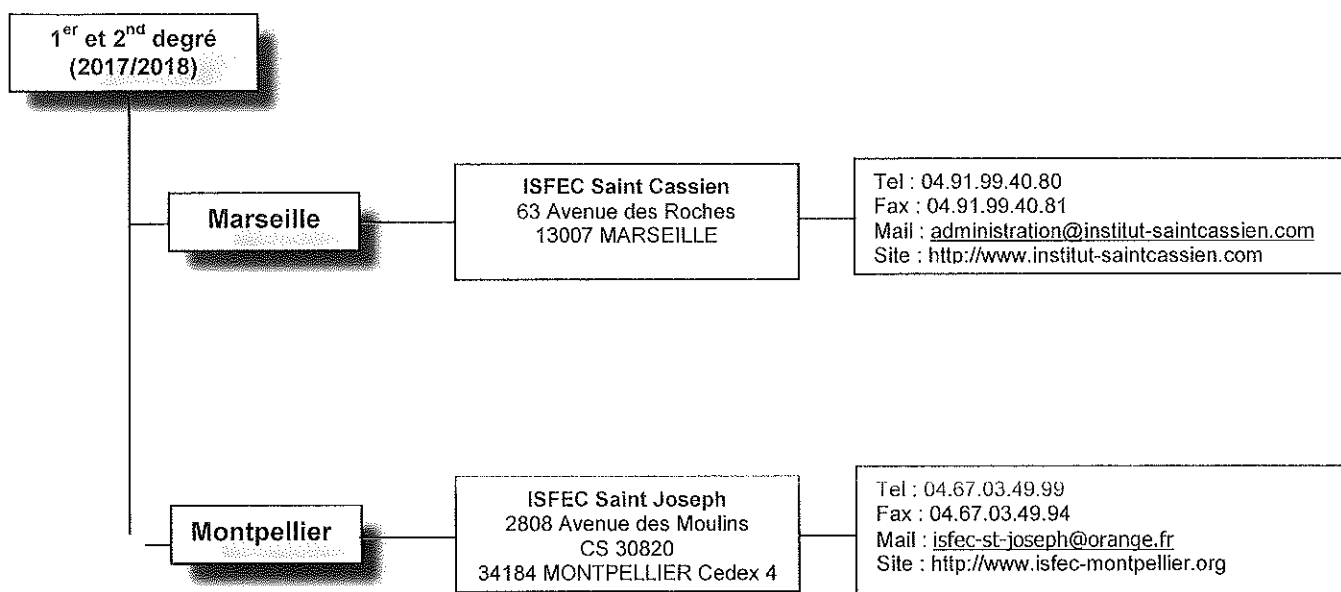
1$^{er}$ et 2$^{nd}$ degré
(2017/2018)

Marseille

ISFEC Saint Cassien
63 Avenue des Roches
13007 MARSEILLE

Tel : 04.91.99.40.80
Fax : 04.91.99.40.81
Mail : administration@institut-saintcassien.com
Site : http://www.institut-saintcassien.com

Montpellier

ISFEC Saint Joseph
2808 Avenue des Moulins
CS 30820
34184 MONTPELLIER Cedex 4

Tel : 04.67.03.49.99
Fax : 04.67.03.49.94
Mail : isfec-st-joseph@orange.fr
Site : http://www.isfec-montpellier.org